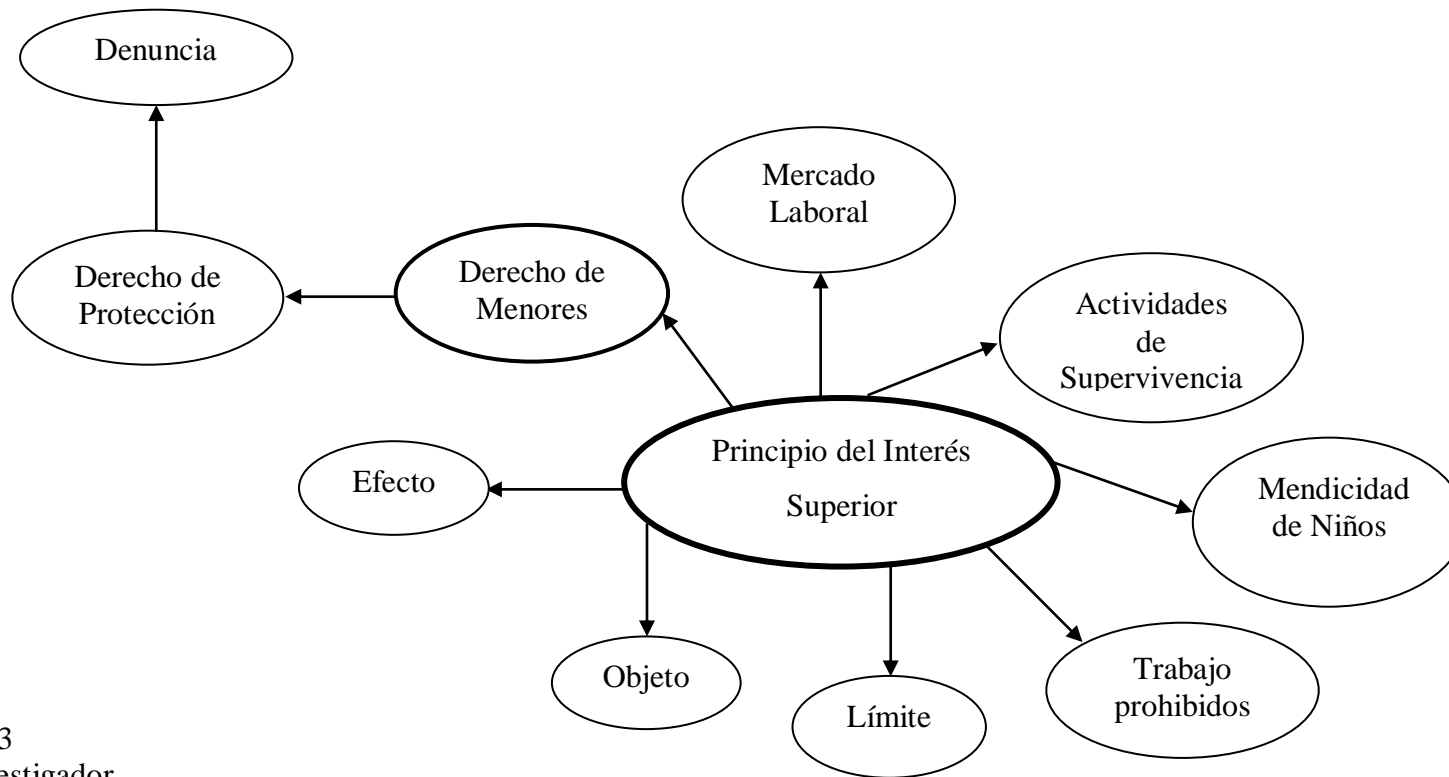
Denuncia

Mercado Laboral

Derecho de Protección

Derecho de Menores

Actividades de Supervivencia

Efecto

Principio del Interés Superior

Mendicidad de Niños

Objeto

Límite

Trabajo prohibidos

3
estigador